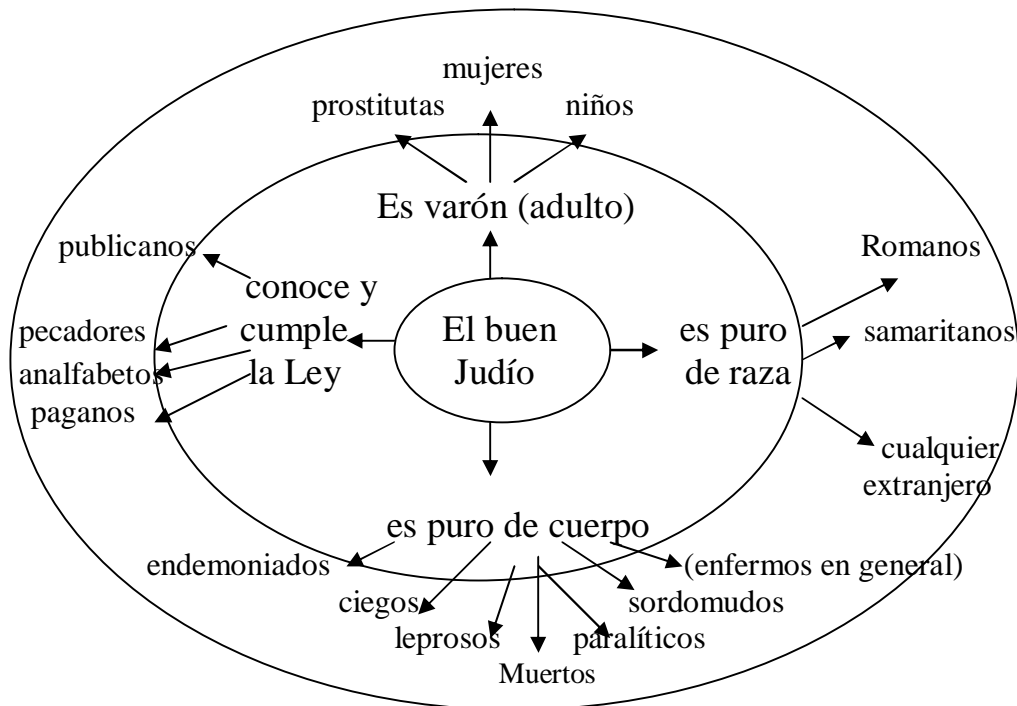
mujeres
prostitutas
niños

Es varón (adulto)

publicanos
conoce y cumple la Ley
pecadores
analfabetos
paganos

El buen Judío

es puro de raza
Romanos
samaritanos
cualquier extranjero

es puro de cuerpo
endemoniados
(enfermos en general)
ciegos
sordomudos
leprosos
paralíticos
Muertos